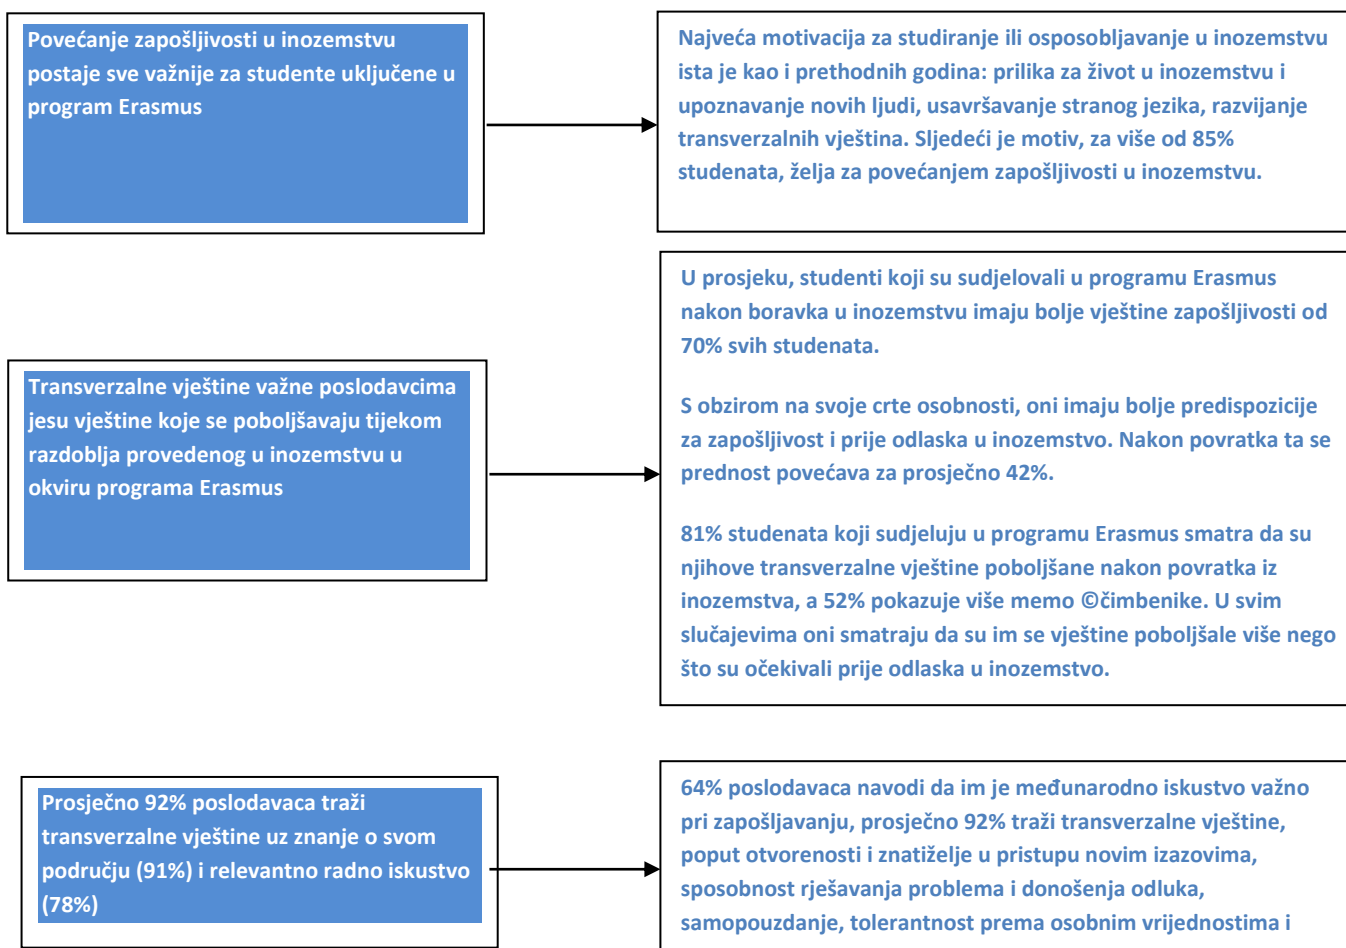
Povećanje zapošljivosti u inozemstvu postaje sve važnije za studente uključene u program Erasmus

Najveća motivacija za studiranje ili osposobljavanje u inozemstvu ista je kao i prethodnih godina: prilika za život u inozemstvu i upoznavanje novih ljudi, usavršavanje stranog jezika, razvijanje transverzalnih vještina. Sljedeći je motiv, za više od 85% studenata, želja za povećanjem zapošljivosti u inozemstvu.

Transverzalne vještine važne poslodavcima jesu vještine koje se poboljšavaju tijekom razdoblja provedenog u inozemstvu u okviru programa Erasmus

U prosjeku, studenti koji su sudjelovali u programu Erasmus nakon boravka u inozemstvu imaju bolje vještine zapošljivosti od 70% svih studenata.

S obzirom na svoje crte osobnosti, oni imaju bolje predispozicije za zapošljivost i prije odlaska u inozemstvo. Nakon povratka ta se prednost povećava za prosječno 42%.

81% studenata koji sudjeluju u programu Erasmus smatra da su njihove transverzalne vještine poboljšane nakon povratka iz inozemstva, a 52% pokazuje više memo ©čimbenike. U svim slučajevima oni smatraju da su im se vještine poboljšale više nego što su očekivali prije odlaska u inozemstvo.

Prosječno 92% poslodavaca traži transverzalne vještine uz znanje o svom području (91%) i relevantno radno iskustvo (78%)

64% poslodavaca navodi da im je međunarodno iskustvo važno pri zapošljavanju, prosječno 92% traži transverzalne vještine, poput otvorenosti i znatiželje u pristupu novim izazovima, sposobnost rješavanja problema i donošenja odluka, samopouzdanje, tolerantnost prema osobnim vrijednostima i